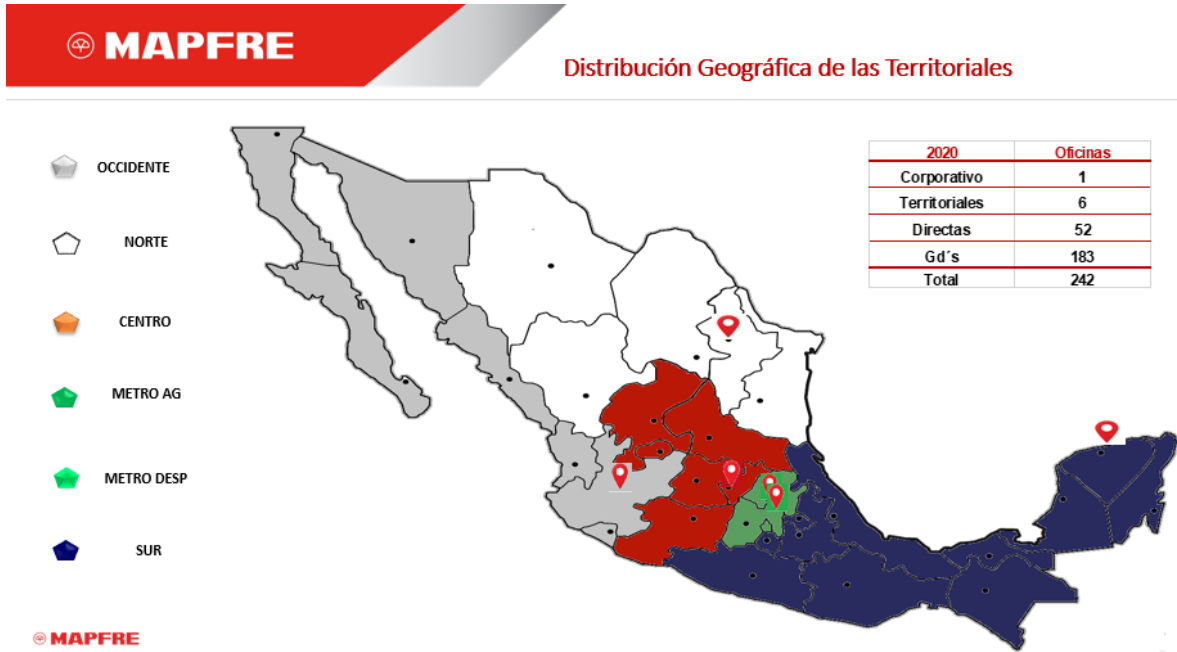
MAPFRE

Distribución Geográfica de las Territoriales

OCCIDENTE

NORTE

CENTRO

METRO AG

METRO DESP

SUR

| 2020 | Oficinas |
|---|---|
| Corporativo | 1 |
| Territoriales | 6 |
| Directas | 52 |
| Gd´s | 183 |
| Total | 242 |

MAPFRE